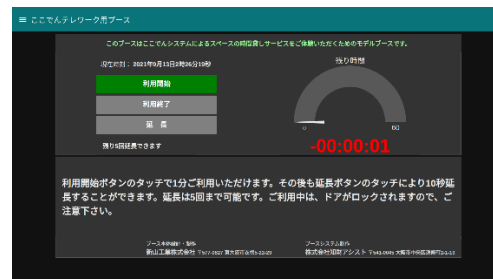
≡ ここでんテレワーク用ブース

このブースはここでんシステムによるスペースの時間貸しサービスをご体験いただくためのモデルブースです。

現在時刻：2021年9月13日2時26分19秒

利用開始

利用終了

延長

残り5回延長できます

残り時間

0

60

-00:00:01

利用開始ボタンのタッチで1分ご利用いただけます。その後も延長ボタンのタッチにより10秒延長することができます。延長は5回まで可能です。ご利用中は、ドアがロックされますので、ご注意下さい。

ブース本体制作・製作
新山工業株式会社 〒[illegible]

ブースシステム制作
株式会社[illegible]アシスト 〒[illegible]